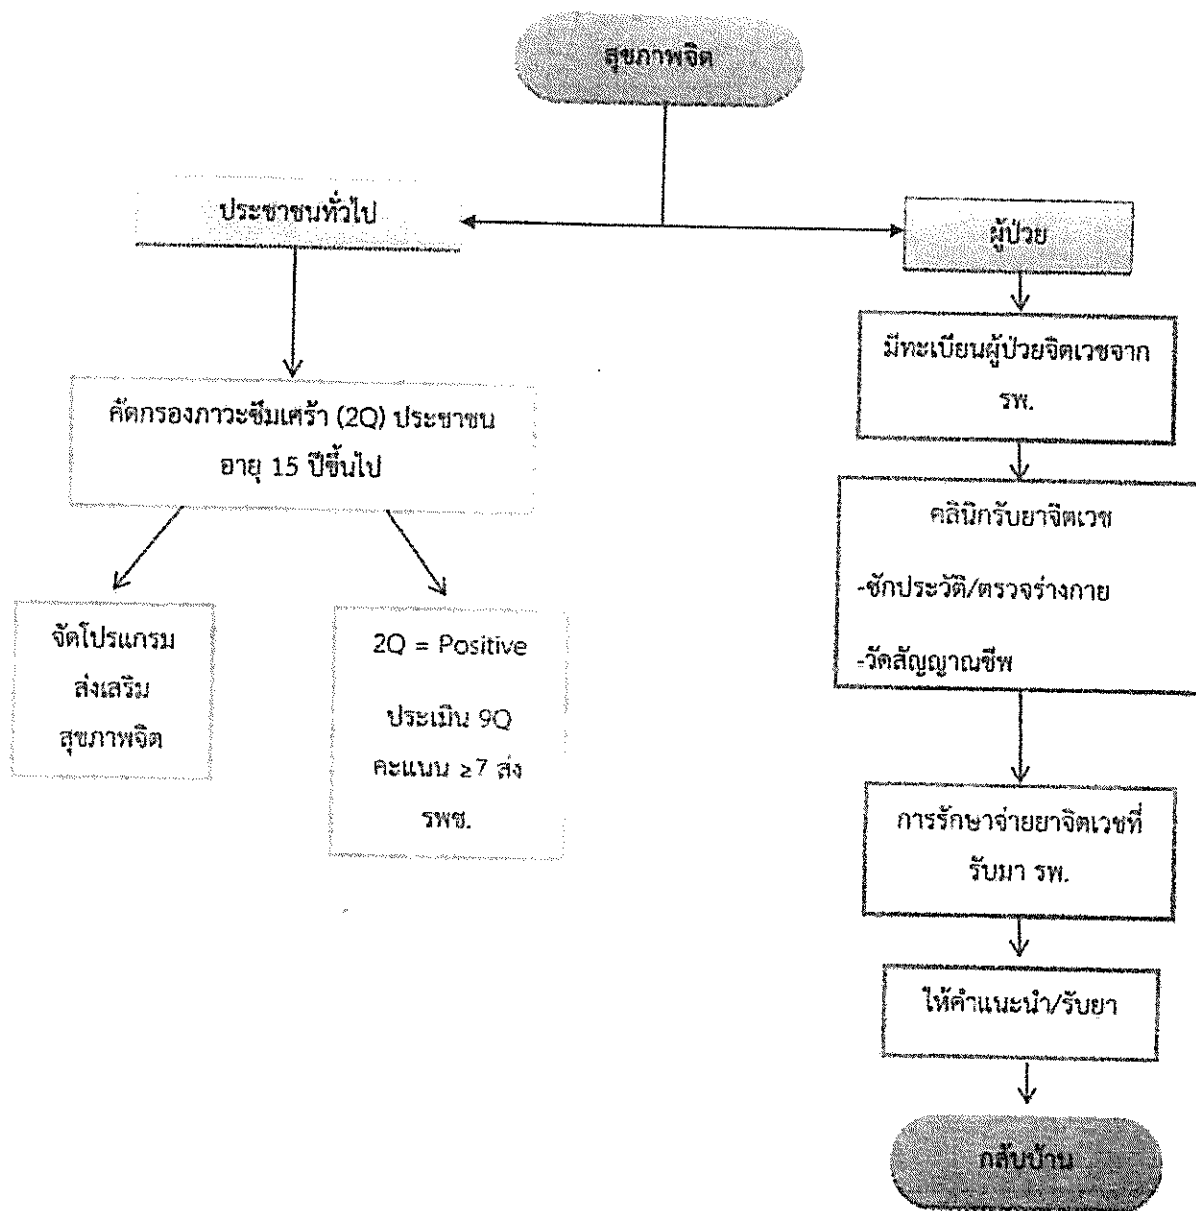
สุขภาพจิต

ประชาชนทั่วไป

ผู้ป่วย

คัดกรองภาวะซึมเศร้า (2Q) ประชาชน อายุ 15 ปีขึ้นไป

มีทะเบียนผู้ป่วยจิตเวชจาก รพ.

คลินิกรับยาจิตเวช

-ซักประวัติ/ตรวจร่างกาย

-วัดสัญญาณชีพ

จัดโปรแกรม ส่งเสริม สุขภาพจิต

2Q = Positive

ประเมิน 9Q คะแนน ≥7 ส่ง รพช.

การรักษาจ่ายยาจิตเวชที่รับมา รพ.

ให้คำแนะนำ/รับยา

กลับบ้าน